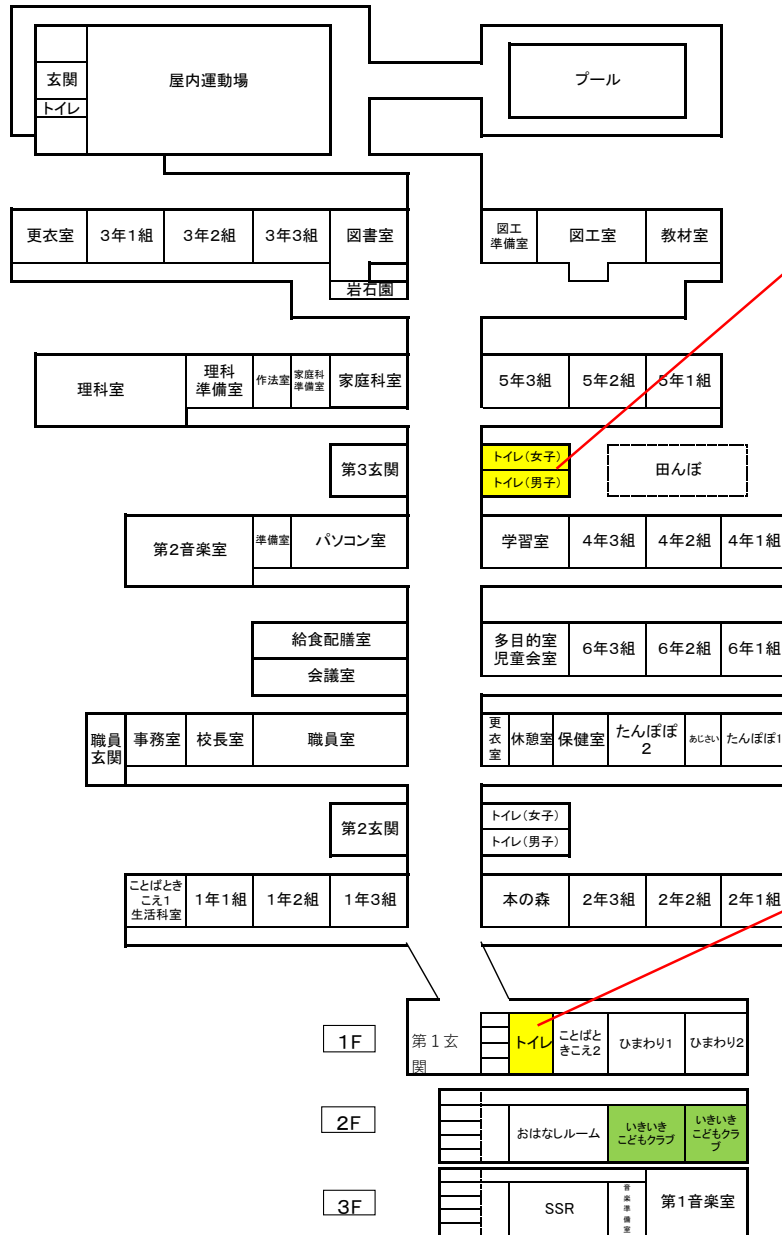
玄関
トイレ
屋内運動場
プール

更衣室
3年1組
3年2組
3年3組
図書室
岩石園
図工準備室
図工室
教材室

理科室
理科準備室
作法室
家庭科準備室
家庭科室
5年3組
5年2組
5年1組

第3玄関
トイレ(女子)
トイレ(男子)
田んぼ

第2音楽室
準備室
パソコン室
学習室
4年3組
4年2組
4年1組

給食配膳室
会議室
多目的室
児童会室
6年3組
6年2組
6年1組

職員玄関
事務室
校長室
職員室
更衣室
休憩室
保健室
たんぽぽ2
あじさい
たんぽぽ1

第2玄関
トイレ(女子)
トイレ(男子)

ことばときこえ1
生活科室
1年1組
1年2組
1年3組
本の森
2年3組
2年2組
2年1組

1F
第1玄関
トイレ
ことばときこえ2
ひまわり1
ひまわり2

2F
おはなしルーム
いきいきこどもクラブ
いきいきこどもクラブ

3F
SSR
音楽準備室
第1音楽室